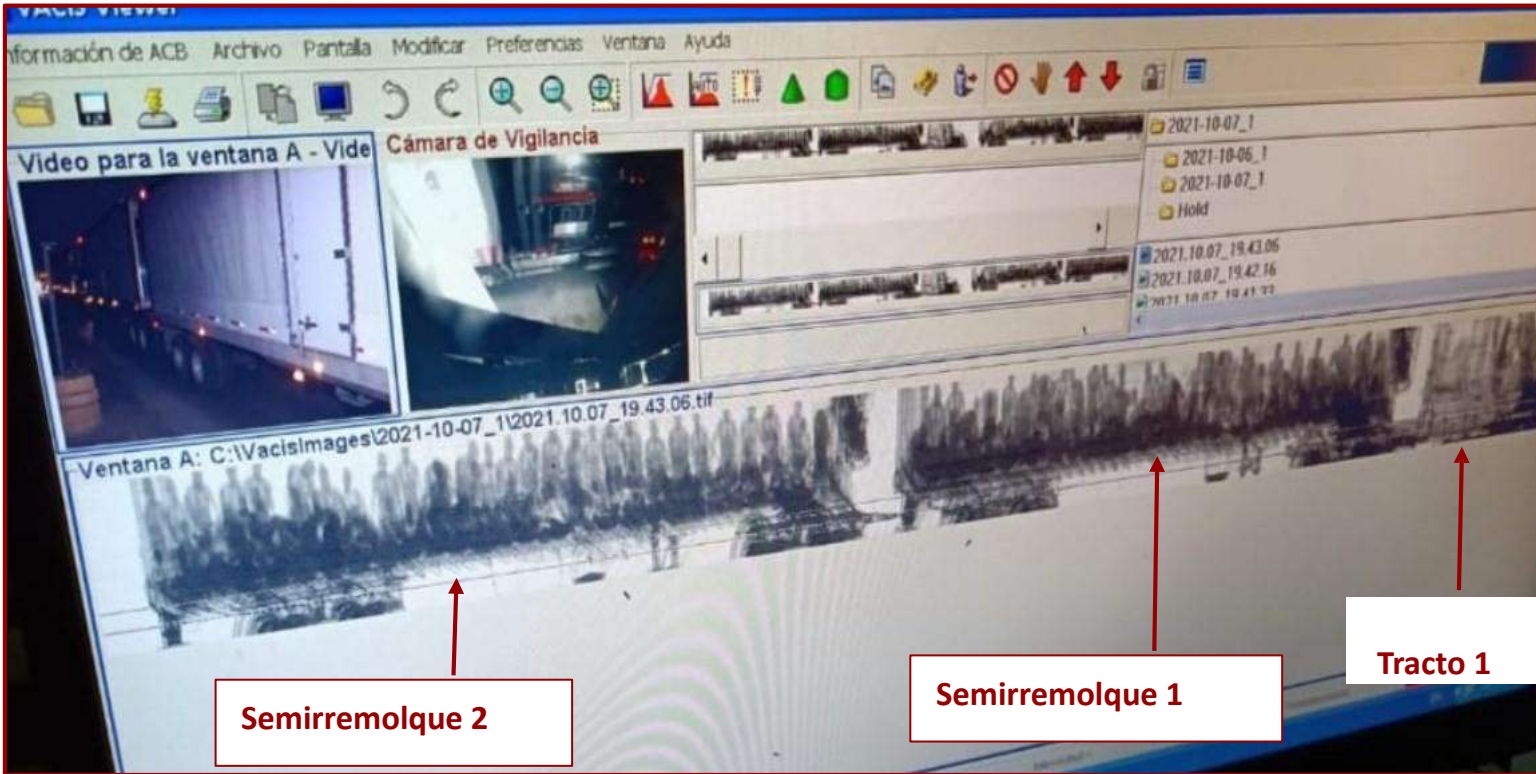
VACIS Viewer

nformación de ACB Archivo Pantalla Modificar Preferencias Ventana Ayuda

Video para la ventana A - Vide

Cámara de Vigilancia

2021-10-07_1
2021-10-06_1
2021-10-07_1
Hold

2021.10.07_19.43.06
2021.10.07_19.42.16
2021.10.07_19.41.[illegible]

Ventana A: C:\VacisImages\2021-10-07_1\2021.10.07_19.43.06.tif

Semirremolque 2

Semirremolque 1

Tracto 1